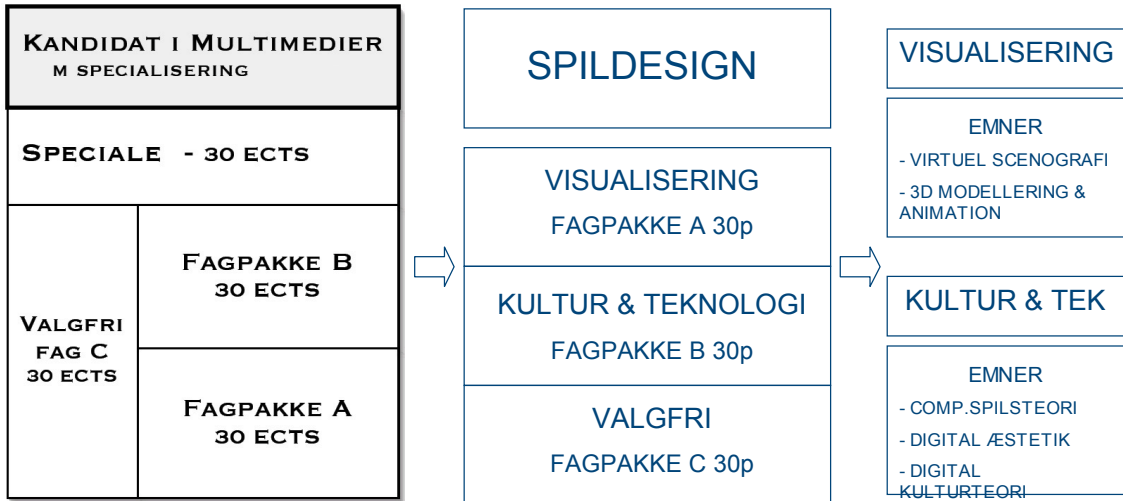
Kandidat i Multimedier
m specialisering

Speciale - 30 ECTS

Valgfri fag C 30 ECTS

Fagpakke B 30 ECTS

Fagpakke A 30 ECTS

SPILDESIGN

VISUALISERING
FAGPAKKE A 30p

KULTUR & TEKNOLOGI
FAGPAKKE B 30p

VALGFRI
FAGPAKKE C 30p

VISUALISERING

EMNER
- VIRTUEL SCENOGRAFI
- 3D MODELLERING & ANIMATION

KULTUR & TEK

EMNER
- COMP.SPILSTEORI
- DIGITAL ÆSTETIK
- DIGITAL KULTURTEORI